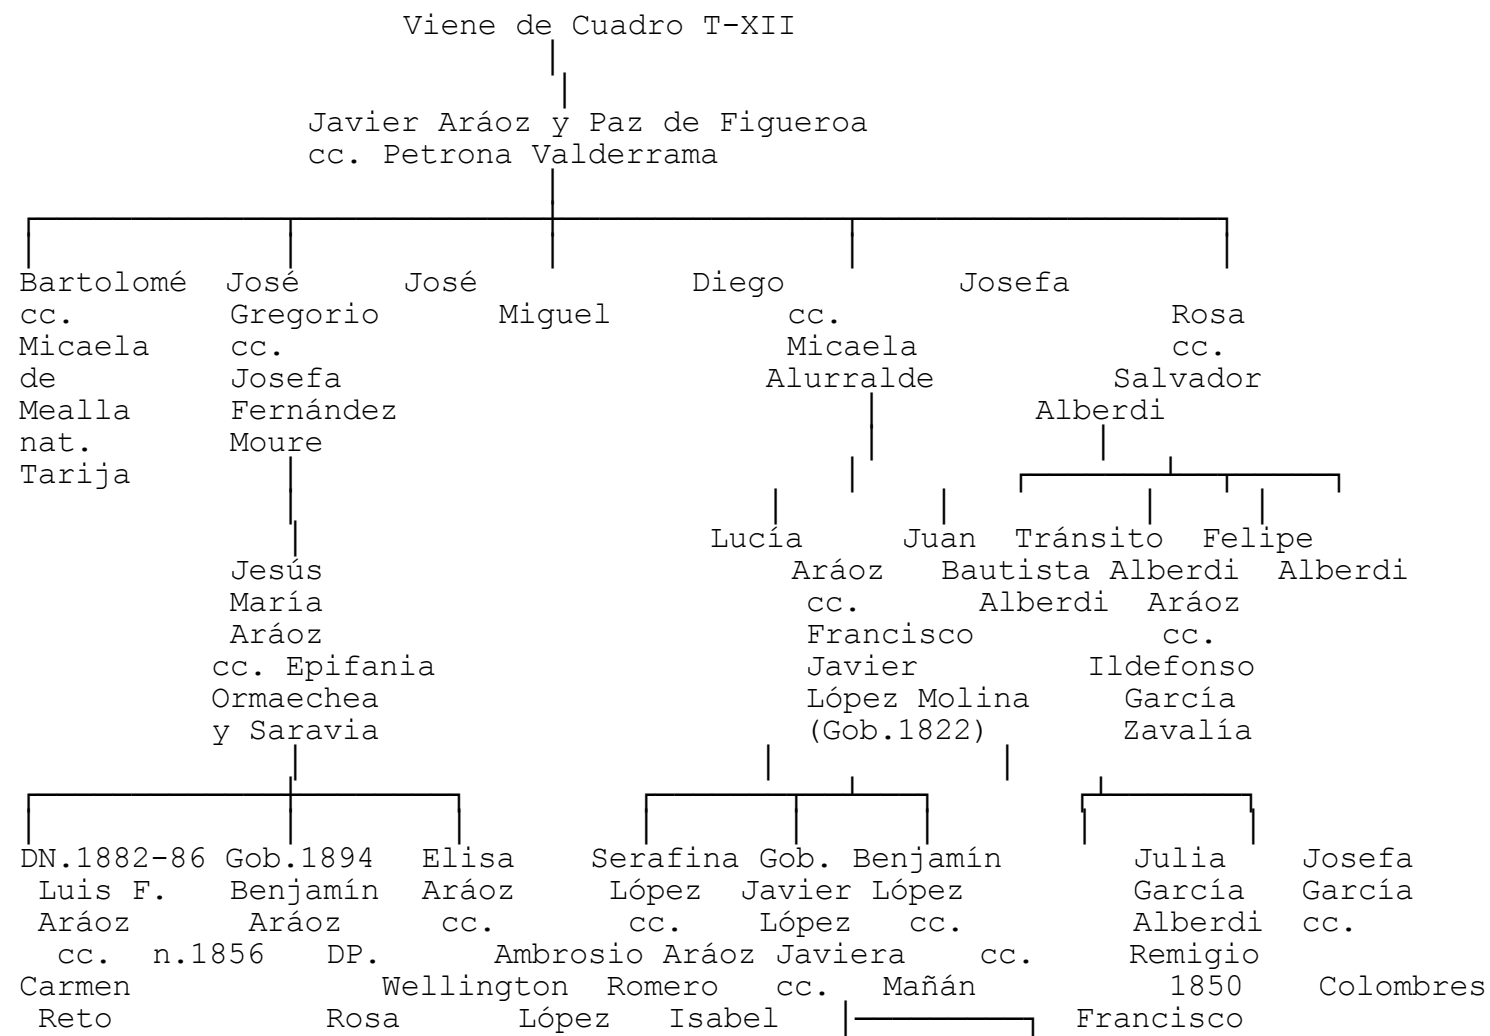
Viene de Cuadro T-XII

Javier Aráoz y Paz de Figueroa
cc. Petrona Valderrama

Bartolomé cc. Micaela de Mealla nat. Tarija

José Gregorio cc. Josefa Fernández Moure

José Miguel

Diego cc. Micaela Alurralde

Josefa

Rosa cc. Salvador Alberdi

Jesús María Aráoz cc. Epifania Ormaechea y Saravia

Lucía Aráoz cc. Francisco Javier López Molina (Gob.1822)

Juan Bautista Alberdi

Tránsito Alberdi Aráoz cc. Ildefonso García Zavalía

Felipe Alberdi

DN.1882-86 Luis F. Aráoz cc. Carmen Reto

Gob.1894 Benjamín Aráoz n.1856

Elisa Aráoz cc. DP. Wellington Rosa

Serafina López cc. Ambrosio Romero López

Gob. Javier López Aráoz cc. Isabel

Benjamín López cc. Javiera Mañán

Julia García Alberdi Remigio 1850 Francisco

Josefa García cc. Colombres